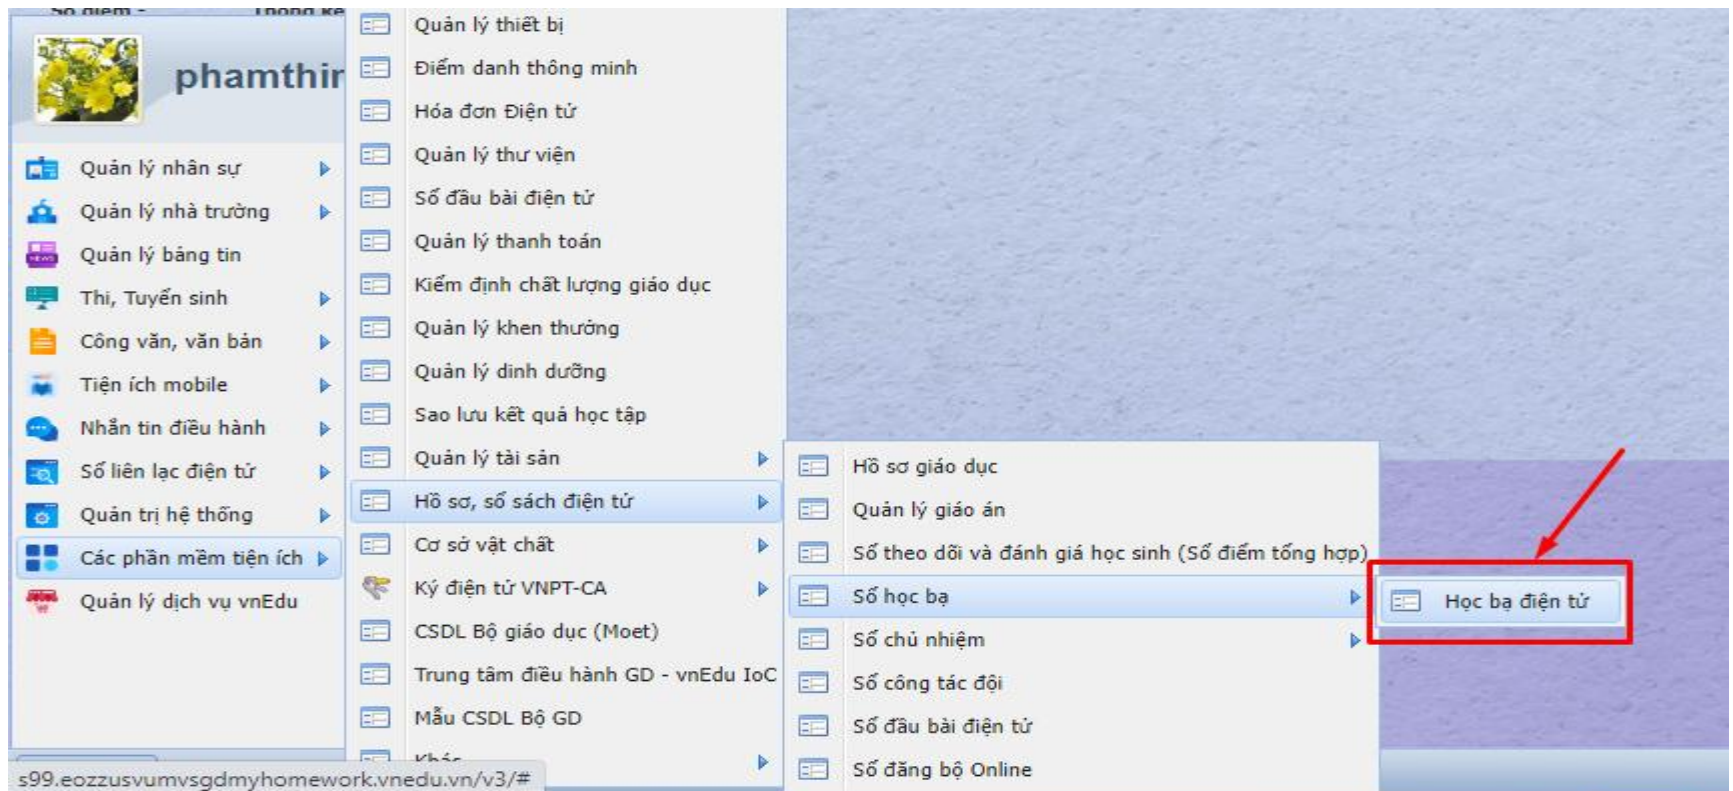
phamthir

Quản lý nhân sự
Quản lý nhà trường
Quản lý bảng tin
Thi, Tuyển sinh
Công văn, văn bản
Tiện ích mobile
Nhắn tin điều hành
Sổ liên lạc điện tử
Quản trị hệ thống
Các phần mềm tiện ích
Quản lý dịch vụ vnEdu

Quản lý thiết bị
Điểm danh thông minh
Hóa đơn Điện tử
Quản lý thư viện
Sổ đầu bài điện tử
Quản lý thanh toán
Kiểm định chất lượng giáo dục
Quản lý khen thưởng
Quản lý dinh dưỡng
Sao lưu kết quả học tập
Quản lý tài sản
Hồ sơ, sổ sách điện tử
Cơ sở vật chất
Ký điện tử VNPT-CA
CSDL Bộ giáo dục (Moet)
Trung tâm điều hành GD - vnEdu IoC
Mẫu CSDL Bộ GD
Khác

Hồ sơ giáo dục
Quản lý giáo án
Sổ theo dõi và đánh giá học sinh (Sổ điểm tổng hợp)
Sổ học bạ
Sổ chủ nhiệm
Sổ công tác đội
Sổ đầu bài điện tử
Sổ đăng bộ Online

Học bạ điện tử

s99.eozzusvumvsgdmyhomework.vnedu.vn/v3/#